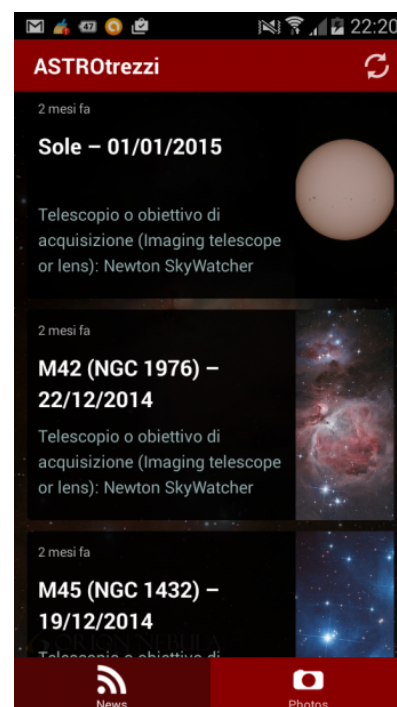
47 22:20

ASTROtrezzi

2 mesi fa

Sole – 01/01/2015

Telescopio o obiettivo di acquisizione (Imaging telescope or lens): Newton SkyWatcher

2 mesi fa

M42 (NGC 1976) – 22/12/2014

Telescopio o obiettivo di acquisizione (Imaging telescope or lens): Newton SkyWatcher

2 mesi fa

M45 (NGC 1432) – 19/12/2014

Telescopio o obiettivo di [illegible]

News

Photos